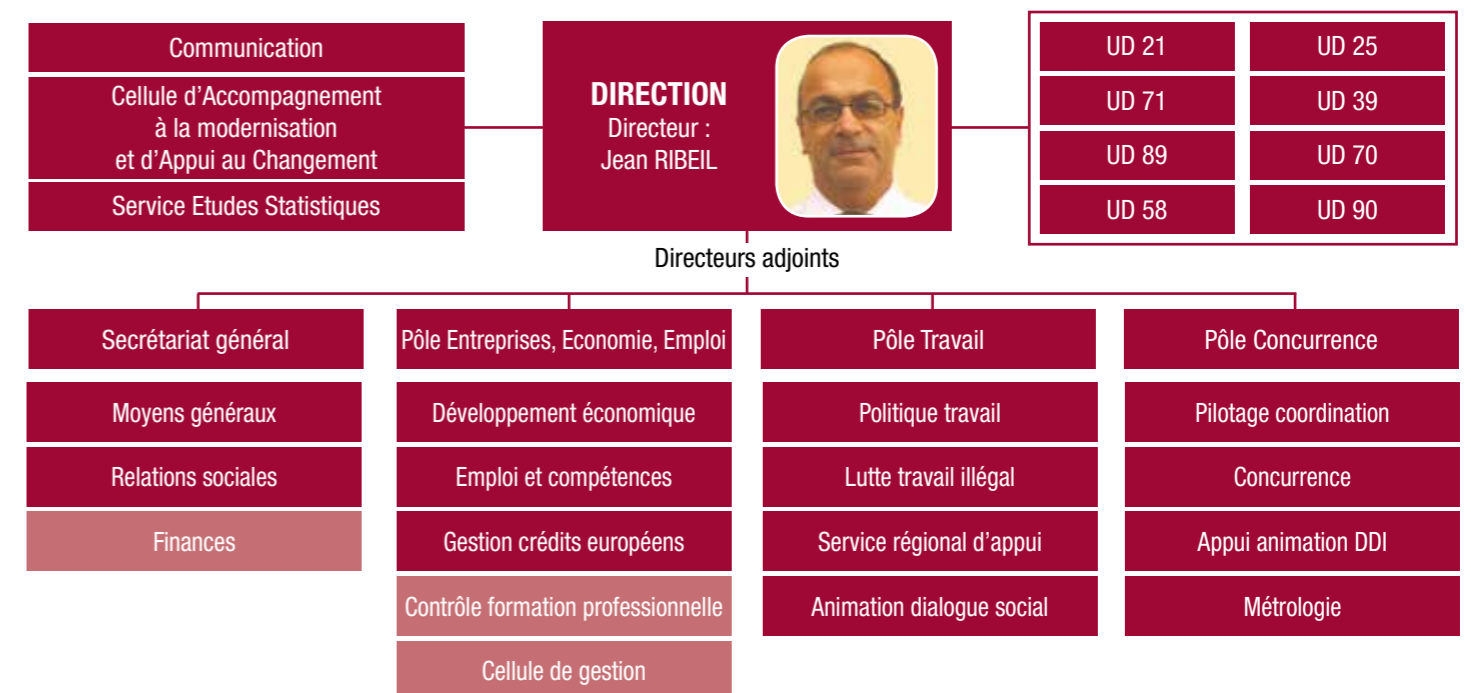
Communication

Cellule d'Accompagnement à la modernisation et d'Appui au Changement

Service Etudes Statistiques

DIRECTION
Directeur :
Jean RIBEIL

| UD 21 | UD 25 |
|---|---|
| UD 71 | UD 39 |
| UD 89 | UD 70 |
| UD 58 | UD 90 |

Directeurs adjoints

Secrétariat général
Moyens généraux
Relations sociales
Finances

Pôle Entreprises, Economie, Emploi
Développement économique
Emploi et compétences
Gestion crédits européens
Contrôle formation professionnelle
Cellule de gestion

Pôle Travail
Politique travail
Lutte travail illégal
Service régional d'appui
Animation dialogue social

Pôle Concurrence
Pilotage coordination
Concurrence
Appui animation DDI
Métrologie